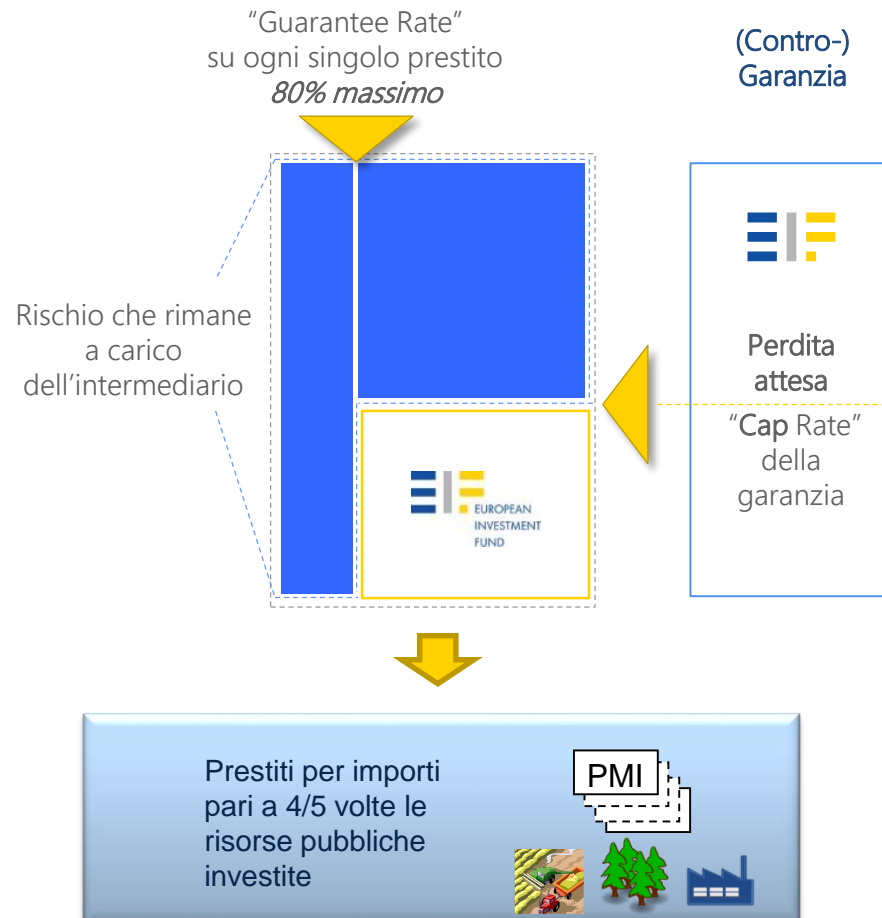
"Guarantee Rate"
su ogni singolo prestito
*80% massimo*

(Contro-)
Garanzia

Rischio che rimane a carico dell'intermediario

EUROPEAN INVESTMENT FUND

Perdita attesa

"Cap Rate" della garanzia

Prestiti per importi pari a 4/5 volte le risorse pubbliche investite

PMI